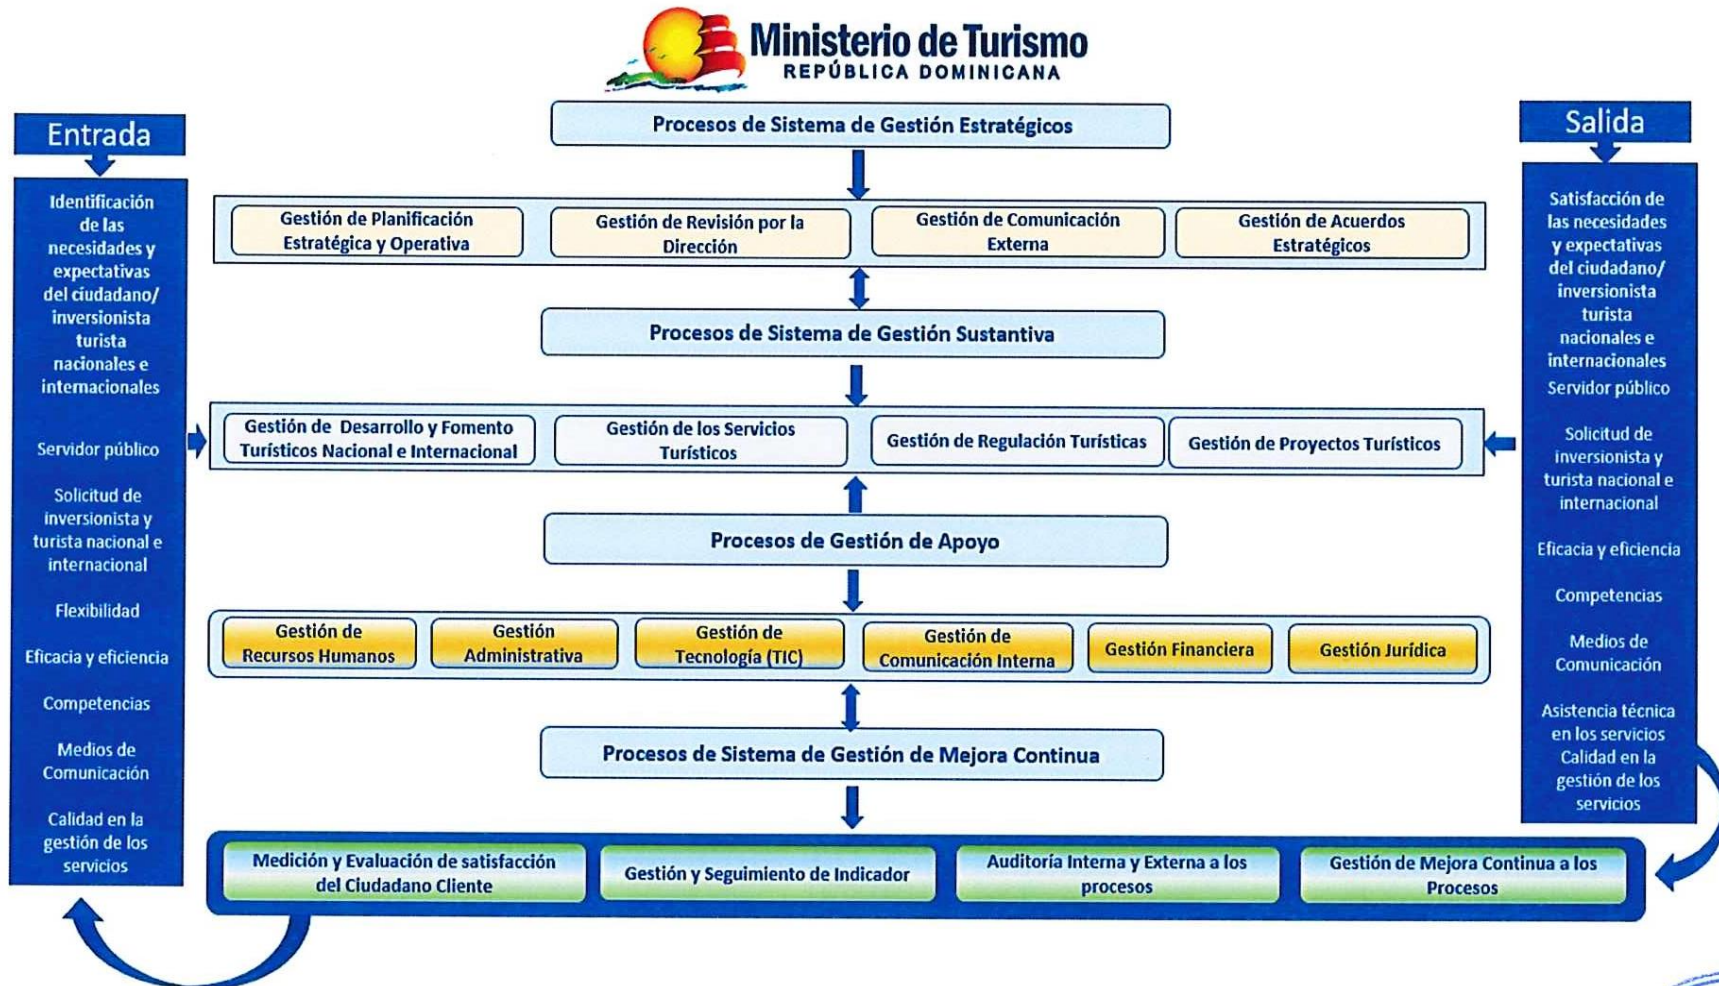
Ministerio de Turismo
REPÚBLICA DOMINICANA

Entrada

Identificación de las necesidades y expectativas del ciudadano/ inversionista turista nacionales e internacionales

Servidor público

Solicitud de inversionista y turista nacional e internacional

Flexibilidad

Eficacia y eficiencia

Competencias

Medios de Comunicación

Calidad en la gestión de los servicios

Procesos de Sistema de Gestión Estratégicos

Gestión de Planificación Estratégica y Operativa

Gestión de Revisión por la Dirección

Gestión de Comunicación Externa

Gestión de Acuerdos Estratégicos

Procesos de Sistema de Gestión Sustantiva

Gestión de Desarrollo y Fomento Turísticos Nacional e Internacional

Gestión de los Servicios Turísticos

Gestión de Regulación Turísticas

Gestión de Proyectos Turísticos

Procesos de Gestión de Apoyo

Gestión de Recursos Humanos

Gestión Administrativa

Gestión de Tecnología (TIC)

Gestión de Comunicación Interna

Gestión Financiera

Gestión Jurídica

Procesos de Sistema de Gestión de Mejora Continua

Medición y Evaluación de satisfacción del Ciudadano Cliente

Gestión y Seguimiento de Indicador

Auditoría Interna y Externa a los procesos

Gestión de Mejora Continua a los Procesos

Salida

Satisfacción de las necesidades y expectativas del ciudadano/ inversionista turista nacionales e internacionales

Servidor público

Solicitud de inversionista y turista nacional e internacional

Eficacia y eficiencia

Competencias

Medios de Comunicación

Asistencia técnica en los servicios Calidad en la gestión de los servicios